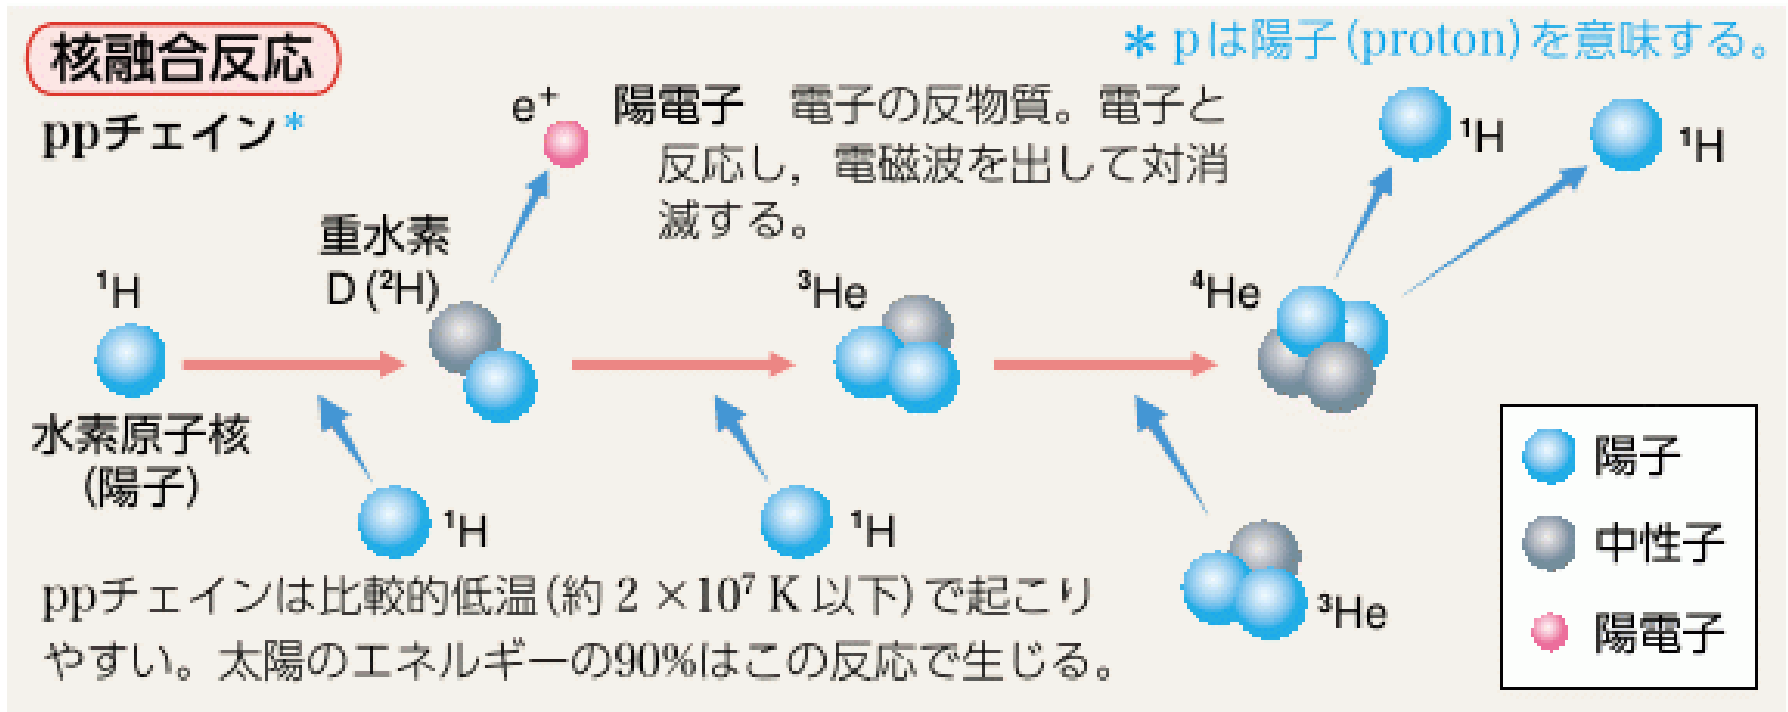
核融合反応

＊ pは陽子(proton)を意味する。

ppチェイン＊

$e^+$

陽電子　電子の反物質。電子と反応し，電磁波を出して対消滅する。

$^1H$　$^1H$

重水素
D ($^2H$)

$^1H$

$^3He$

$^4He$

水素原子核
(陽子)

$^1H$

$^1H$

$^3He$

陽子
中性子
陽電子

ppチェインは比較的低温(約 $2 \times 10^7$ K以下)で起こりやすい。太陽のエネルギーの90%はこの反応で生じる。